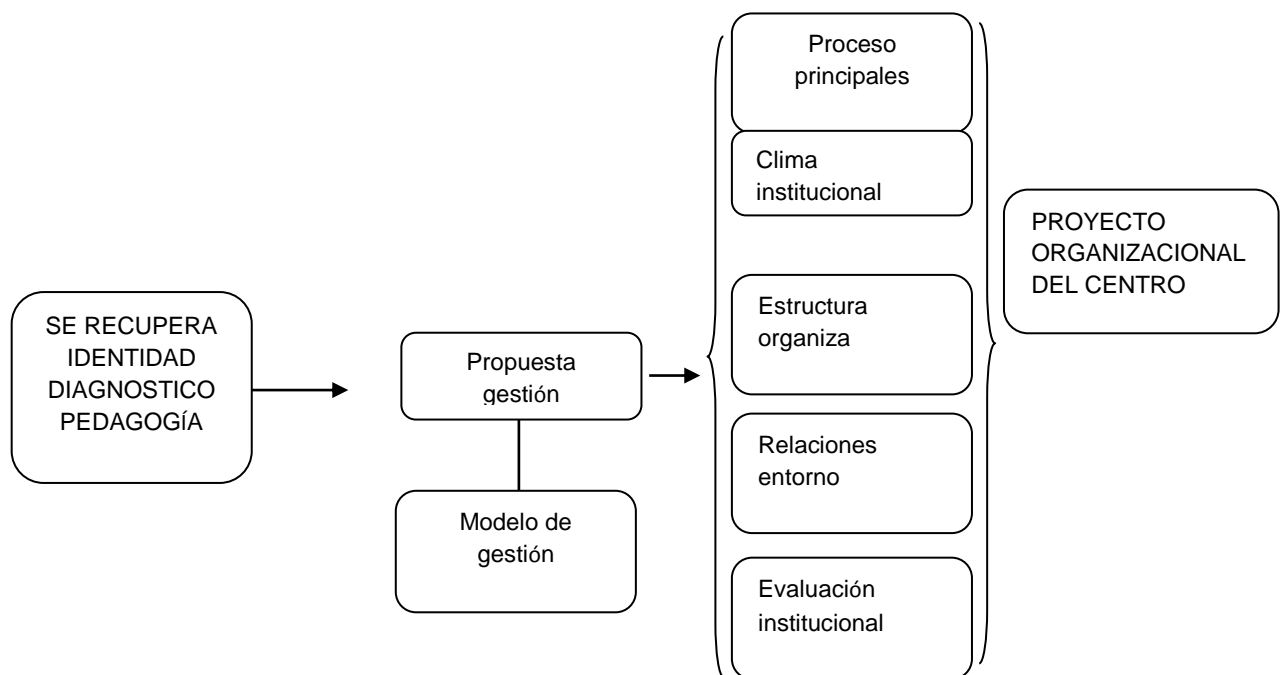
SE RECUPERA
IDENTIDAD
DIAGNOSTICO
PEDAGOGÍA

Propuesta
gestión

Modelo de
gestión

Proceso
principales

Clima
institucional

Estructura
organiza

Relaciones
entorno

Evaluación
institucional

PROYECTO
ORGANIZACIONAL
DEL CENTRO